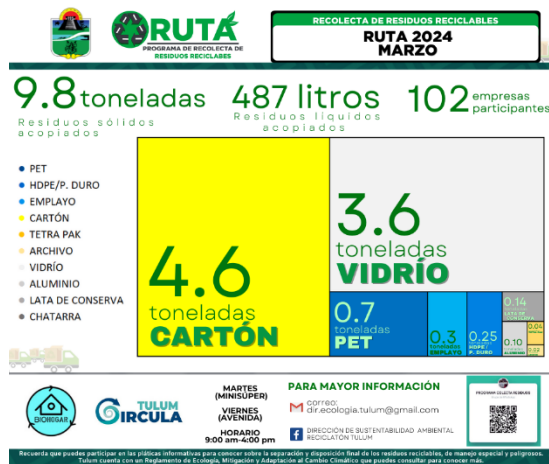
RUTA
PROGRAMA DE RECOLECTA DE RESIDUOS RECICLABLES

RECOLECTA DE RESIDUOS RECICLABLES
RUTA 2024
MARZO

9.8 toneladas
Residuos sólidos acopiados

487 litros
Residuos líquidos acopiados

102 empresas participantes

PET
HDPE/P. DURO
EMPLAYO
CARTÓN
TETRA PAK
ARCHIVO
VIDRÍO
ALUMINIO
LATA DE CONSERVA
CHATARRA

4.6
toneladas
CARTÓN

3.6
toneladas
VIDRÍO

0.7
toneladas
PET

0.3
toneladas
EMPLAYO

0.25
toneladas
HDPE
P. DURO

0.14
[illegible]

0.10
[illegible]

0.04
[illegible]

0.02
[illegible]

ECOHOGAR

TULUM
CIRCULA

MARTES
(MINISÚPER)

VIERNES
(AVENIDA)

HORARIO
9:00 am-4:00 pm

PARA MAYOR INFORMACIÓN
correo:
dir.ecologia.tulum@gmail.com

DIRECCIÓN DE SUSTENTABILIDAD AMBIENTAL
RECICLATÓN TULUM

PROGRAMA COLECTA RESIDUOS

Recuerda que puedes participar en las pláticas informativas para conocer sobre la separación y disposición final de los residuos reciclables, de manejo especial y peligrosos. Tulum cuenta con un Reglamento de Ecología, Mitigación y Adaptación al Cambio Climático que puedes consultar para conocer más.